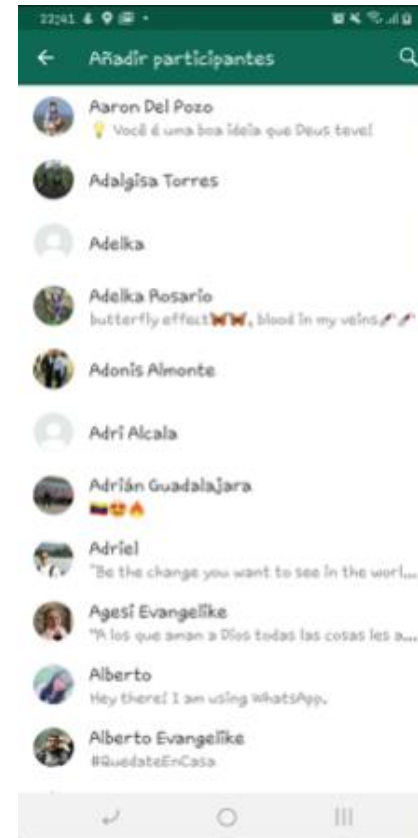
22:41

Añadir participantes

Aaron Del Pozo
💡 Você é uma boa ideia que Deus teve!

Adalgisa Torres

Adelka

Adelka Rosario
butterfly effect🦋🦋, blood in my veins💉💉

Adonis Almonte

Adri Alcala

Adrián Guadalajara
🇻🇪😍🔥

Adriel
"Be the change you want to see in the worl...

Agesi Evangelike
"A los que aman a Dios todas las cosas les a...

Alberto
Hey there! I am using WhatsApp.

Alberto Evangelike
#QuedateEnCasa